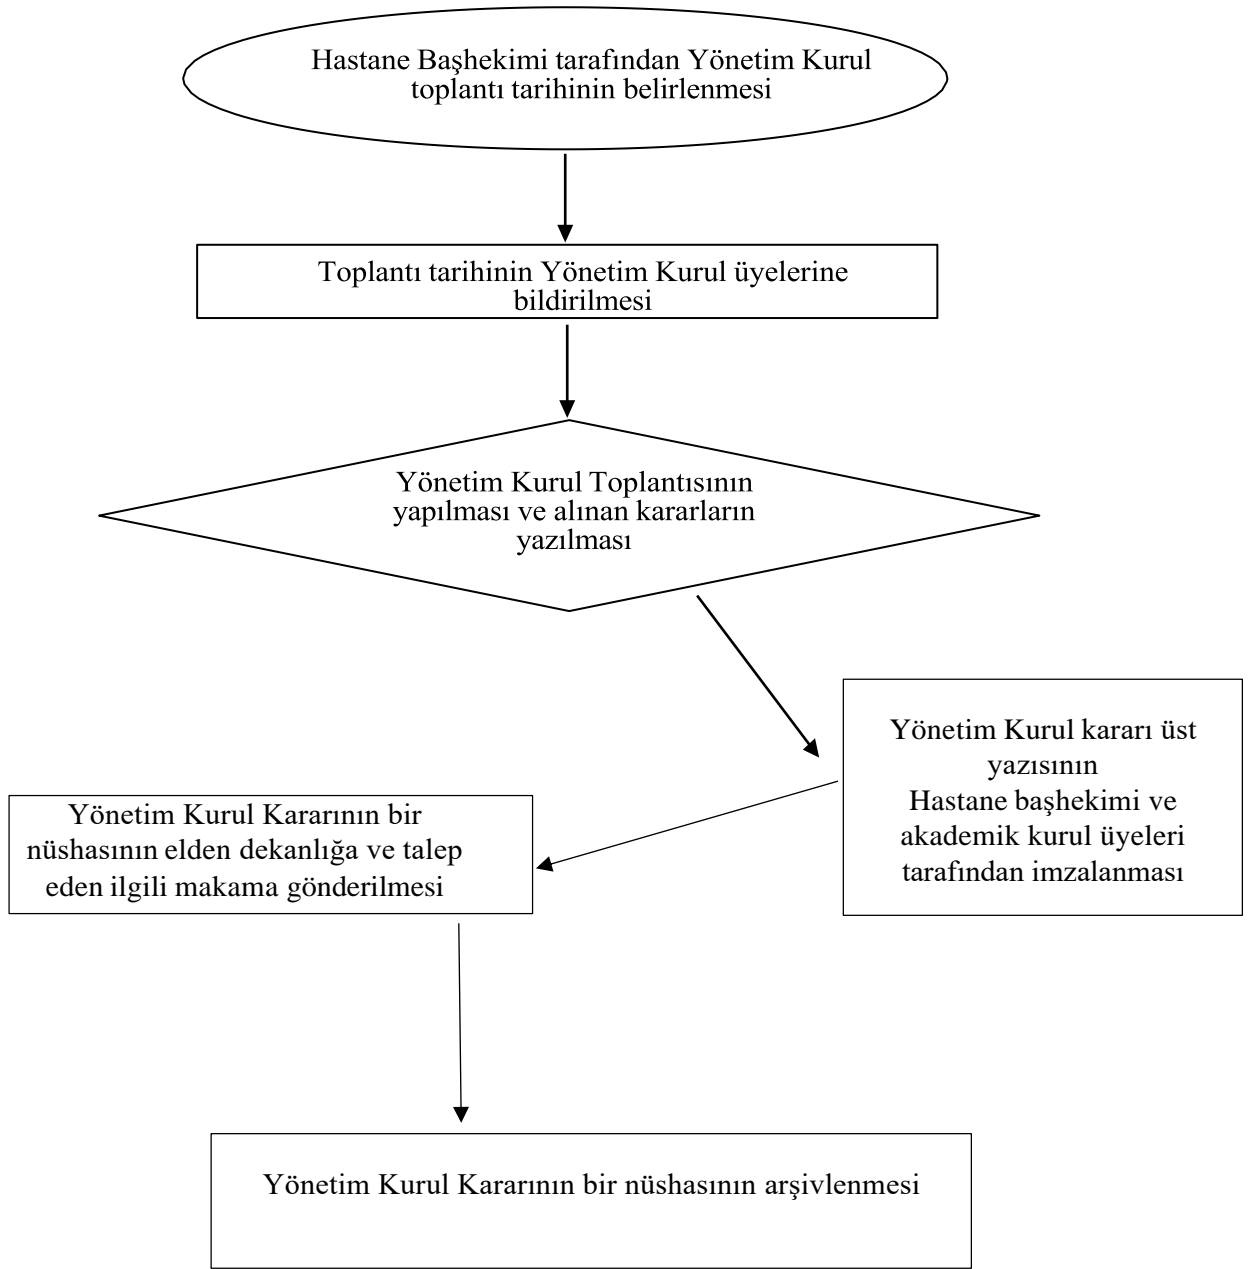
Hastane Başhekimi tarafından Yönetim Kurul toplantı tarihinin belirlenmesi

Toplantı tarihinin Yönetim Kurul üyelerine bildirilmesi

Yönetim Kurul Toplantısının yapılması ve alınan kararların yazılması

Yönetim Kurul kararı üst yazısının Hastane başhekimi ve akademik kurul üyeleri tarafından imzalanması

Yönetim Kurul Kararının bir nüshasının elden dekanlığa ve talep eden ilgili makama gönderilmesi

Yönetim Kurul Kararının bir nüshasının arşivlenmesi